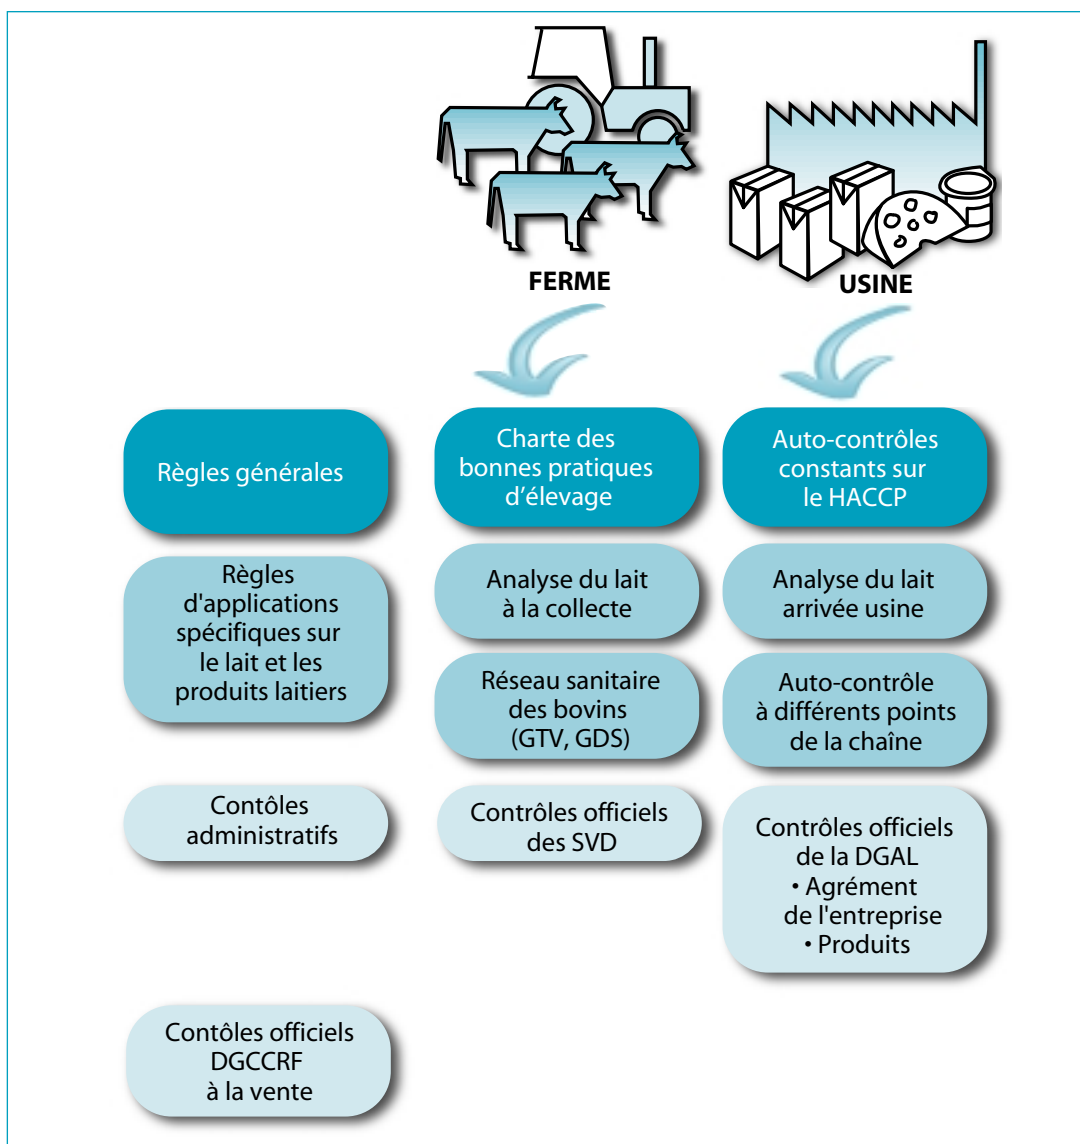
FERME

USINE

Règles générales

Charte des bonnes pratiques d’élevage

Auto-contrôles constants sur le HACCP

Règles d'applications spécifiques sur le lait et les produits laitiers

Analyse du lait à la collecte

Analyse du lait arrivée usine

Réseau sanitaire des bovins (GTV, GDS)

Auto-contrôle à différents points de la chaîne

Contôles administratifs

Contrôles officiels des SVD

Contrôles officiels de la DGAL
• Agrément de l'entreprise
• Produits

Contôles officiels DGCCRF à la vente